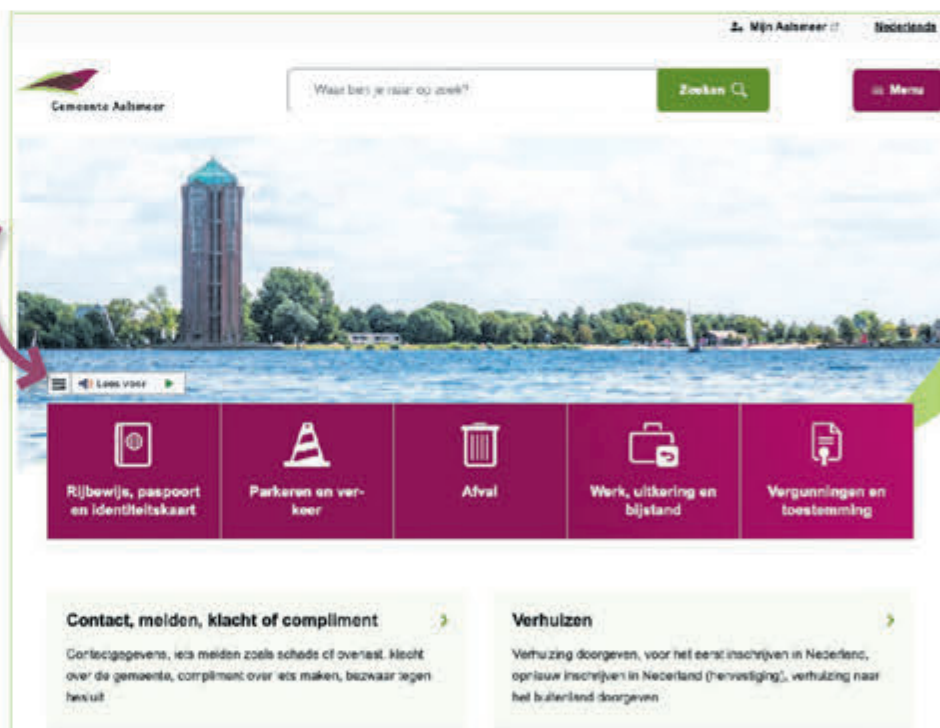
Mijn Aalsmeer Nederlands

Gemeente Aalsmeer

Waar bent je naar op zoek?

Zoeken

Menu

Lees voor

Rijbewijs, paspoort en identiteitskaart

Parkeren en verkeer

Afval

Werk, uitkering en bijstand

Vergunningen en toestemming

Contact, melden, klacht of compliment

Contactgegevens, iets melden zoals schade of overlast, klacht over de gemeente, compliment over iets maken, bezwaar tegen besluit

Verhuizen

Verhuizing doorgeven, voor het eerst inschrijven in Nederland, opnieuw inschrijven in Nederland (hervestiging), verhuizing naar het buitenland doorgeven